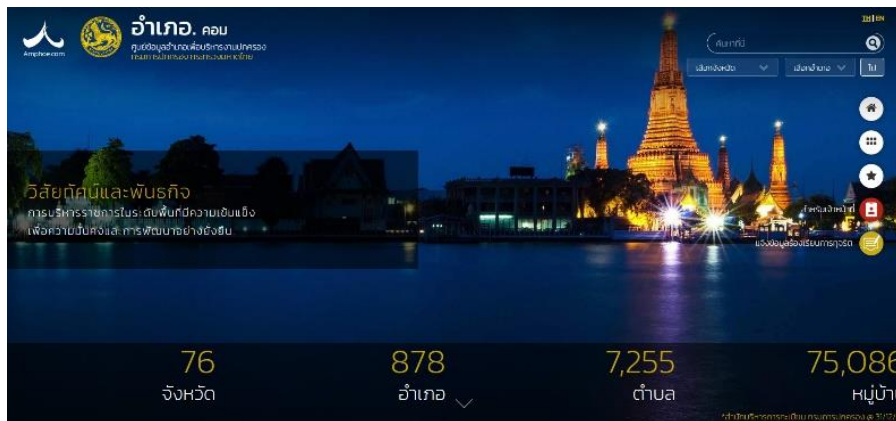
Amphoe.com

อำเภอ. คอม
ศูนย์ข้อมูลอำเภอเพื่อบริการงานปกครอง
กรมการปกครอง กระทรวงมหาดไทย

TH | EN

ค้นหาที่นี่

เลือกจังหวัด
เลือกอำเภอ
ไป

วิสัยทัศน์และพันธกิจ
การบริหารราชการในระดับพื้นที่มีความเข้มแข็ง
เพื่อความมั่นคงและการพัฒนาอย่างยั่งยืน

ติดต่อเจ้าหน้าที่
แจ้งข้อมูลร้องเรียนการทุจริต

76
จังหวัด

878
อำเภอ

7,255
ตำบล

75,08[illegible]
หมู่บ้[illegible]

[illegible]